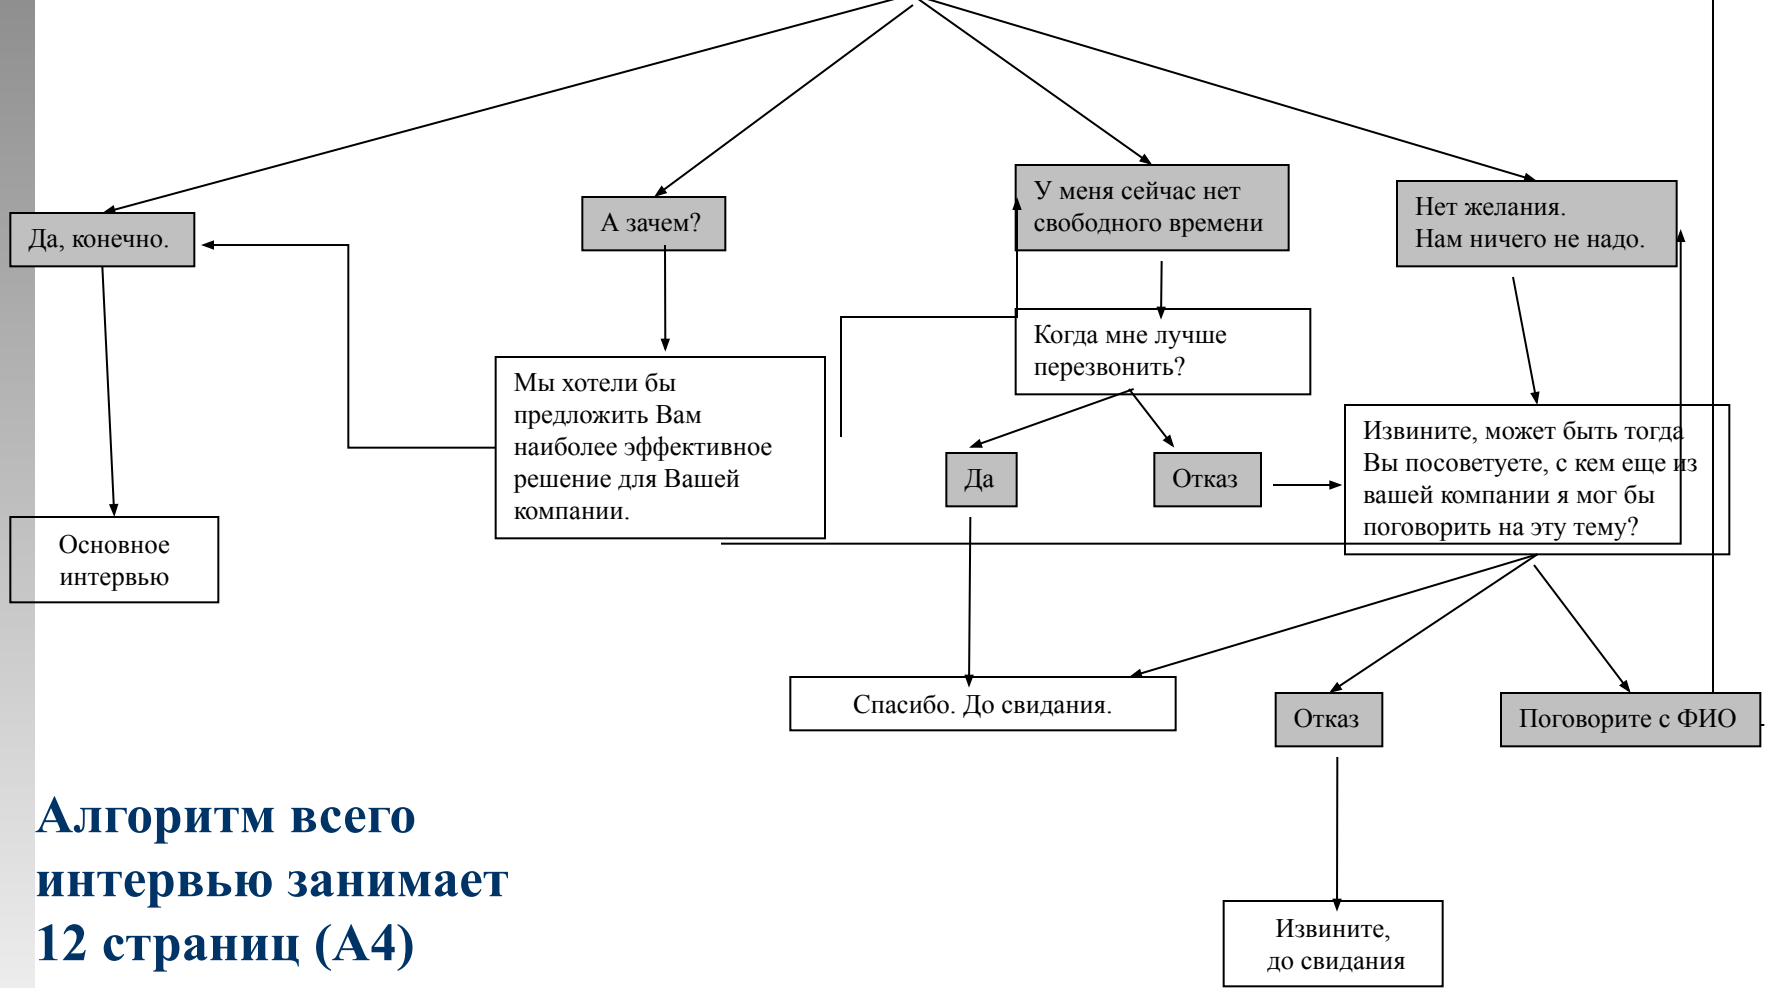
Да, конечно.

А зачем?

У меня сейчас нет свободного времени

Нет желания. Нам ничего не надо.

Когда мне лучше перезвонить?

Мы хотели бы предложить Вам наиболее эффективное решение для Вашей компании.

Да

Отказ

Извините, может быть тогда Вы посоветуете, с кем еще из вашей компании я мог бы поговорить на эту тему?

Основное интервью

Спасибо. До свидания.

Отказ

Поговорите с ФИО

Извините, до свидания

Алгоритм всего интервью занимает 12 страниц (А4)